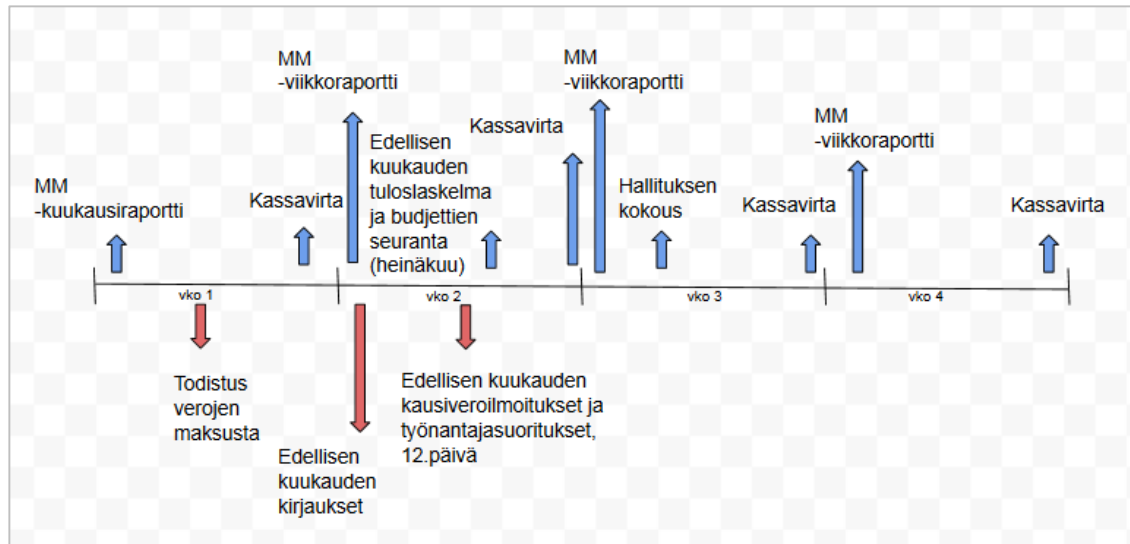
MM
-viikkoraportti

MM
-viikkoraportti

Edellisen kuukauden tuloslaskelma ja budjettien seuranta (heinäkuu)

Kassavirta

MM
-viikkoraportti

MM
-kuukausiraportti

Kassavirta

Hallituksen kokous

Kassavirta

Kassavirta

vko 1

vko 2

vko 3

vko 4

Todistus verojen maksusta

Edellisen kuukauden kausiveroilmoitukset ja työnantajasuoritukset, 12.päivä

Edellisen kuukauden kirjaukset